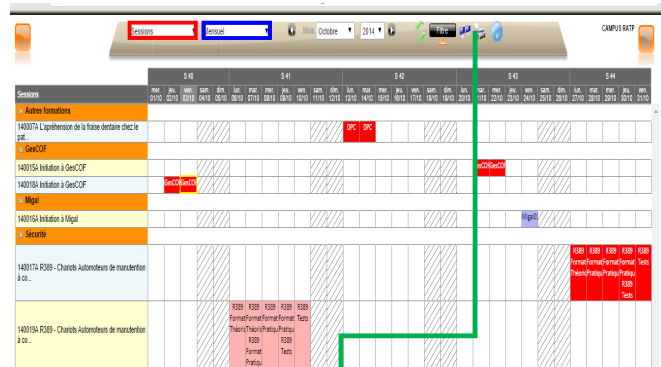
Sessions | Mensuel | Mois Octobre | 2014 | Filtre | CAMPUS RATP

| Sessions | S 40 | | | | | S 41 | | | | | | | S 42 | | | | | | | S 43 | | | | | | | S 44 | | | | |
|---|---|---|---|---|---|---|---|---|---|---|---|---|---|---|---|---|---|---|---|---|---|---|---|---|---|---|---|---|---|---|---|
| | mer. 01/10 | jeu. 02/10 | ven. 03/10 | sam. 04/10 | dim. 05/10 | lun. 06/10 | mar. 07/10 | mer. 08/10 | jeu. 09/10 | ven. 10/10 | sam. 11/10 | dim. 12/10 | lun. 13/10 | mar. 14/10 | mer. 15/10 | jeu. 16/10 | ven. 17/10 | sam. 18/10 | dim. 19/10 | lun. 20/10 | mar. 21/10 | mer. 22/10 | jeu. 23/10 | ven. 24/10 | sam. 25/10 | dim. 26/10 | lun. 27/10 | mar. 28/10 | mer. 29/10 | jeu. 30/10 | ven. 31/10 |
| Autres formations | | | | | | | | | | | | | | | | | | | | | | | | | | | | | | | |
| 140007A L'apréhension de la fraise dentaire chez le pat... | | | | | | | | | | | | | DPC | DPC | | | | | | | | | | | | | | | | | |
| GesCOF | | | | | | | | | | | | | | | | | | | | | | | | | | | | | | | |
| 140015A Initiation à GesCOF | | | | | | | | | | | | | | | | | | | | | GesCOF | GesCOF | | | | | | | | | |
| 140018A Initiation à GesCOF | | GesCOF | GesCOF | | | | | | | | | | | | | | | | | | | | | | | | | | | | |
| Migal | | | | | | | | | | | | | | | | | | | | | | | | | | | | | | | |
| 140016A Initiation à Migal | | | | | | | | | | | | | | | | | | | | | | | | MigalG | | | | | | | |
| Sécurité | | | | | | | | | | | | | | | | | | | | | | | | | | | | | | | |
| 140017A R389 - Chariots Automoteurs de manutention à co... | | | | | | | | | | | | | | | | | | | | | | | | | | | R389 Format Théori | R389 Format Pratiqu | R389 Format Pratiqu | R389 Format Pratiqu | R389 Tests |
| 140019A R389 - Chariots Automoteurs de manutention à co... | | | | | | R389 Format Théori | R389 Format Théori R389 Format Pratiqu | R389 Format Pratiqu R389 Tests | R389 Format Pratiqu | R389 Tests | | | | | | | | | | | | | | | | | | | | | |